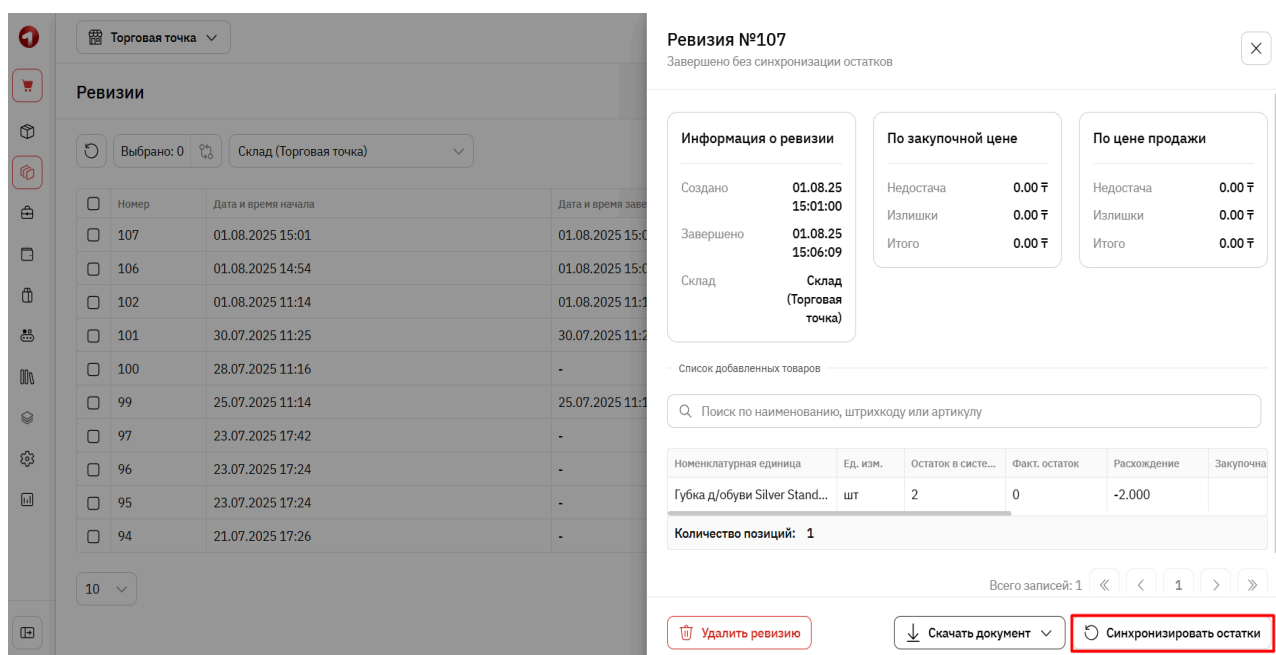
Торговая точка

Ревизии

Выбрано: 0

Склад (Торговая точка)

| | Номер | Дата и время начала | Дата и время заве |
|---|---|---|---|
| | 107 | 01.08.2025 15:01 | 01.08.2025 15:0 |
| | 106 | 01.08.2025 14:54 | 01.08.2025 15:0 |
| | 102 | 01.08.2025 11:14 | 01.08.2025 11:1 |
| | 101 | 30.07.2025 11:25 | 30.07.2025 11:2 |
| | 100 | 28.07.2025 11:16 | - |
| | 99 | 25.07.2025 11:14 | 25.07.2025 11:1 |
| | 97 | 23.07.2025 17:42 | - |
| | 96 | 23.07.2025 17:24 | - |
| | 95 | 23.07.2025 17:24 | - |
| | 94 | 21.07.2025 17:26 | - |

10

Ревизия №107
Завершено без синхронизации остатков

Информация о ревизии
Создано 01.08.25 15:01:00
Завершено 01.08.25 15:06:09
Склад Склад (Торговая точка)

По закупочной цене
Недостача 0.00 ₸
Излишки 0.00 ₸
Итого 0.00 ₸

По цене продажи
Недостача 0.00 ₸
Излишки 0.00 ₸
Итого 0.00 ₸

Список добавленных товаров

Поиск по наименованию, штрихкоду или артикулу

| Номенклатурная единица | Ед. изм. | Остаток в систе... | Факт. остаток | Расхождение | Закупочна |
|---|---|---|---|---|---|
| Губка д/обуви Silver Stand... | шт | 2 | 0 | -2.000 | |

Количество позиций: 1

Всего записей: 1 « ‹ 1 › »

Удалить ревизию

Скачать документ

Синхронизировать остатки